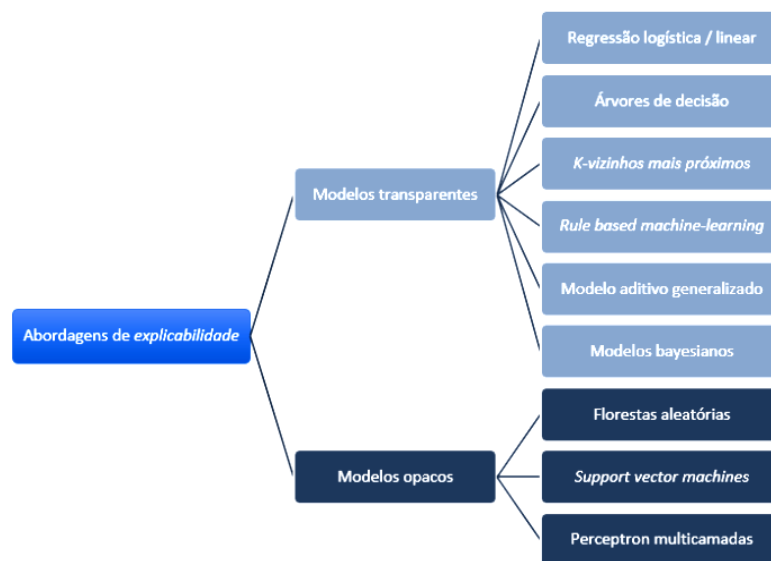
Abordagens de explicabilidade

Modelos transparentes

Regressão logística / linear

Árvores de decisão

K-vizinhos mais próximos

Rule based machine-learning

Modelo aditivo generalizado

Modelos bayesianos

Modelos opacos

Florestas aleatórias

Support vector machines

Perceptron multicamadas